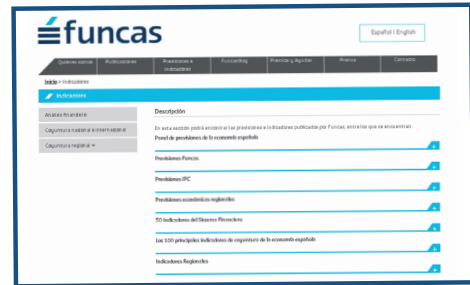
funcas

Español | English

Quienes somos | Publicaciones | Previsiones e indicadores | Funcasblog | Premios y Ayudas | Prensa | Contacto

Inicio > Indicadores

Indicadores

Análisis financiero

Coyuntura nacional e internacional

Coyuntura regional

Descripción

En esta sección podrá encontrar las previsiones e indicadores publicados por Funcas, entre los que se encuentran:

Panel de previsiones de la economía española

Previsiones Funcas

Previsiones IPC

Previsiones económicas regionales

50 Indicadores del Sistema Financiero

Los 100 principales indicadores de coyuntura de la economía española

Indicadores Regionales